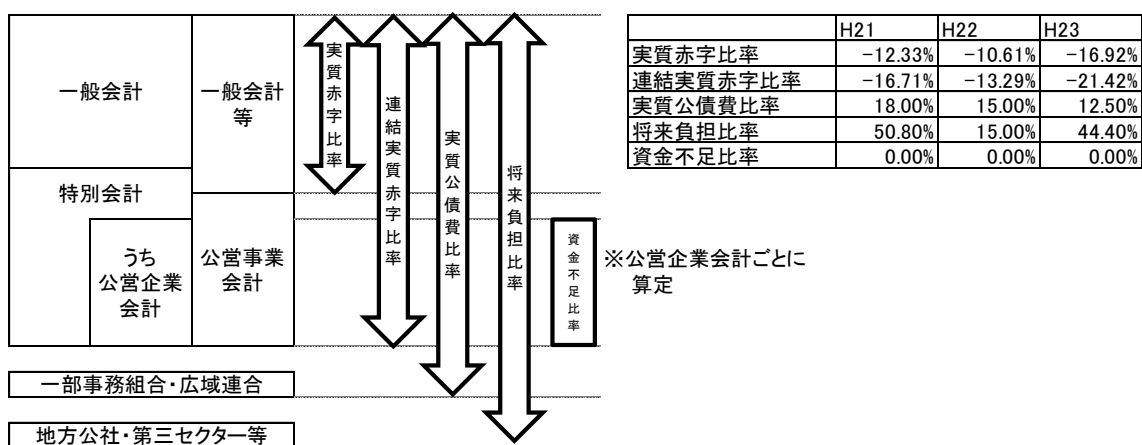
一般会計

一般会計等

特別会計

うち公営企業会計

公営事業会計

一部事務組合・広域連合

地方公社・第三セクター等

実質赤字比率

連結実質赤字比率

実質公債費比率

将来負担比率

資金不足比率

※公営企業会計ごとに算定

|  | H21 | H22 | H23 |
|---|---|---|---|
| 実質赤字比率 | −12.33% | −10.61% | −16.92% |
| 連結実質赤字比率 | −16.71% | −13.29% | −21.42% |
| 実質公債費比率 | 18.00% | 15.00% | 12.50% |
| 将来負担比率 | 50.80% | 15.00% | 44.40% |
| 資金不足比率 | 0.00% | 0.00% | 0.00% |